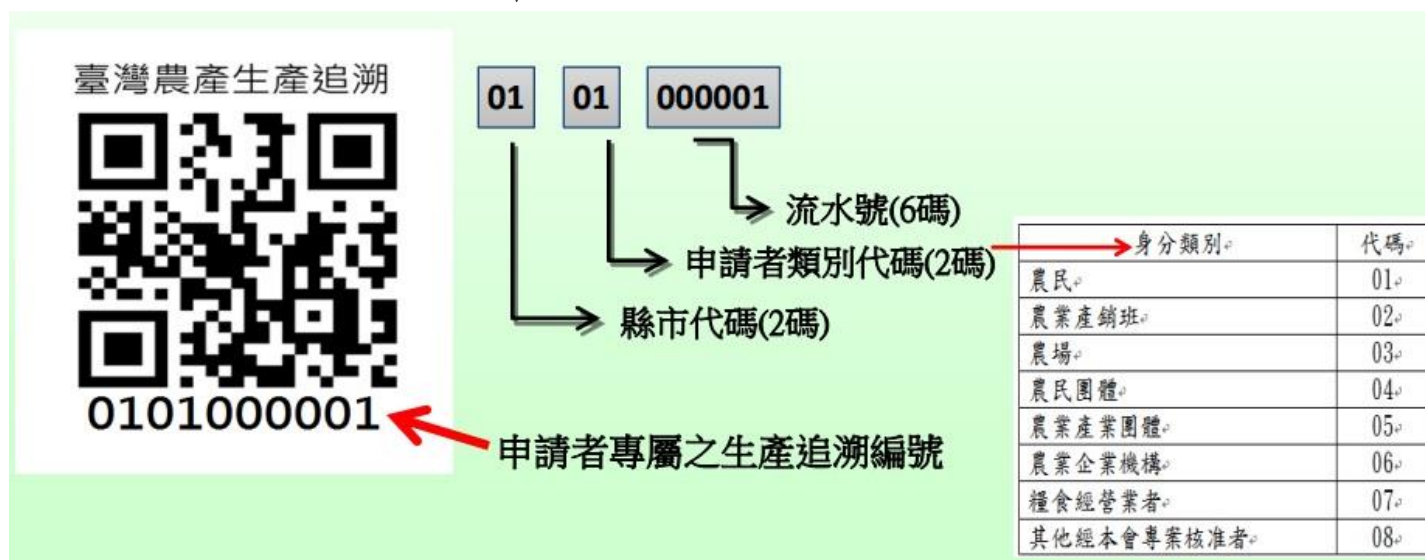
臺灣農產生產追溯

0101000001

01 01 000001

流水號(6碼)

申請者類別代碼(2碼)

縣市代碼(2碼)

申請者專屬之生產追溯編號

| 身分類別 | 代碼 |
|---|---|
| 農民 | 01 |
| 農業產銷班 | 02 |
| 農場 | 03 |
| 農民團體 | 04 |
| 農業產業團體 | 05 |
| 農業企業機構 | 06 |
| 糧食經營業者 | 07 |
| 其他經本會專案核准者 | 08 |